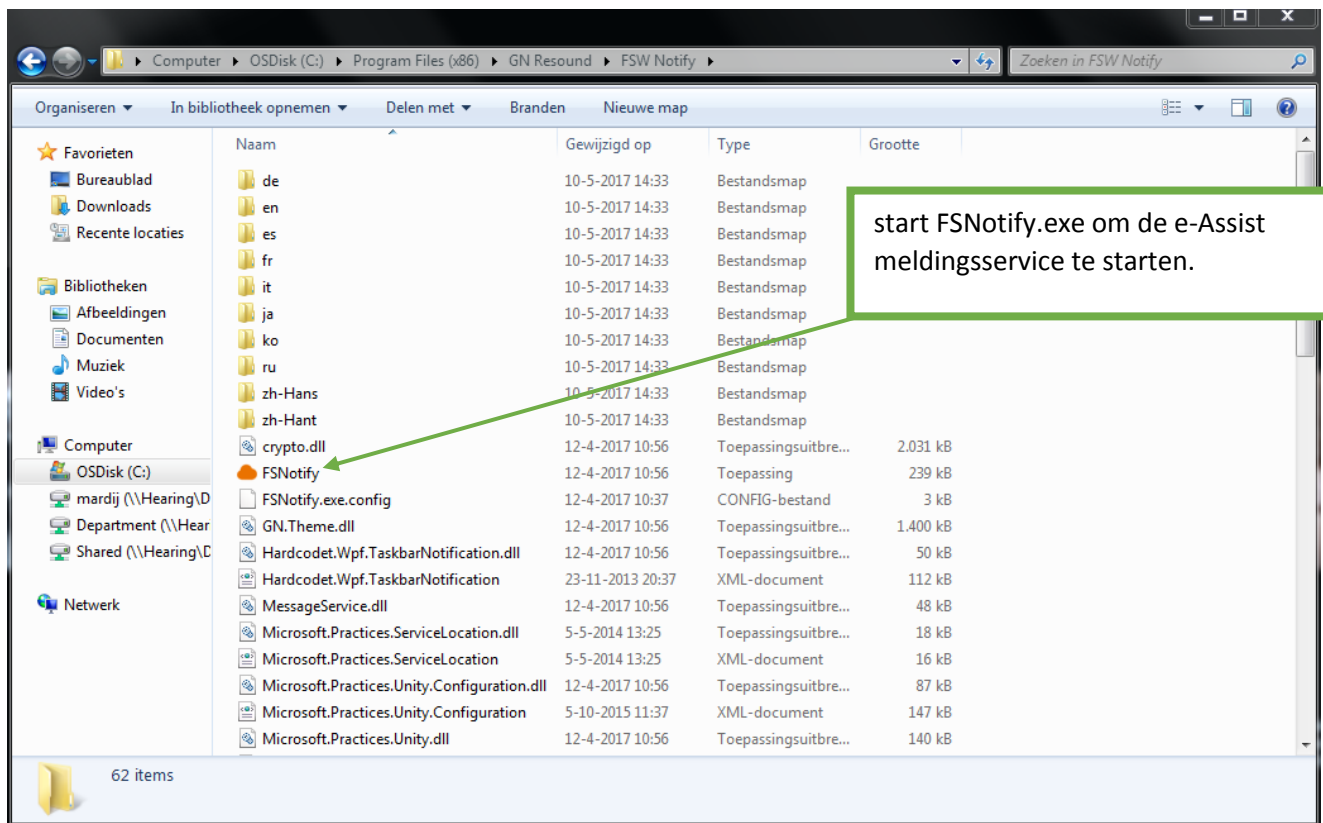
Computer ▸ OSDisk (C:) ▸ Program Files (x86) ▸ GN Resound ▸ FSW Notify ▸

Zoeken in FSW Notify

Organiseren ▾ In bibliotheek opnemen ▾ Delen met ▾ Branden Nieuwe map

Favorieten
Bureaublad
Downloads
Recente locaties

Bibliotheken
Afbeeldingen
Documenten
Muziek
Video's

Computer
OSDisk (C:)
mardij (\\Hearing\D
Department (\\Hear
Shared (\\Hearing\D

Netwerk

| Naam | Gewijzigd op | Type | Grootte |
|---|---|---|---|
| de | 10-5-2017 14:33 | Bestandsmap | |
| en | 10-5-2017 14:33 | Bestandsmap | |
| es | 10-5-2017 14:33 | Bestandsmap | |
| fr | 10-5-2017 14:33 | Bestandsmap | |
| it | 10-5-2017 14:33 | Bestandsmap | |
| ja | 10-5-2017 14:33 | Bestandsmap | |
| ko | 10-5-2017 14:33 | Bestandsmap | |
| ru | 10-5-2017 14:33 | Bestandsmap | |
| zh-Hans | 10-5-2017 14:33 | Bestandsmap | |
| zh-Hant | 10-5-2017 14:33 | Bestandsmap | |
| crypto.dll | 12-4-2017 10:56 | Toepassingsuitbre... | 2.031 kB |
| FSNotify | 12-4-2017 10:56 | Toepassing | 239 kB |
| FSNotify.exe.config | 12-4-2017 10:37 | CONFIG-bestand | 3 kB |
| GN.Theme.dll | 12-4-2017 10:56 | Toepassingsuitbre... | 1.400 kB |
| Hardcodet.Wpf.TaskbarNotification.dll | 12-4-2017 10:56 | Toepassingsuitbre... | 50 kB |
| Hardcodet.Wpf.TaskbarNotification | 23-11-2013 20:37 | XML-document | 112 kB |
| MessageService.dll | 12-4-2017 10:56 | Toepassingsuitbre... | 48 kB |
| Microsoft.Practices.ServiceLocation.dll | 5-5-2014 13:25 | Toepassingsuitbre... | 18 kB |
| Microsoft.Practices.ServiceLocation | 5-5-2014 13:25 | XML-document | 16 kB |
| Microsoft.Practices.Unity.Configuration.dll | 12-4-2017 10:56 | Toepassingsuitbre... | 87 kB |
| Microsoft.Practices.Unity.Configuration | 5-10-2015 11:37 | XML-document | 147 kB |
| Microsoft.Practices.Unity.dll | 12-4-2017 10:56 | Toepassingsuitbre... | 140 kB |

start FSNotify.exe om de e-Assist meldingsservice te starten.

62 items